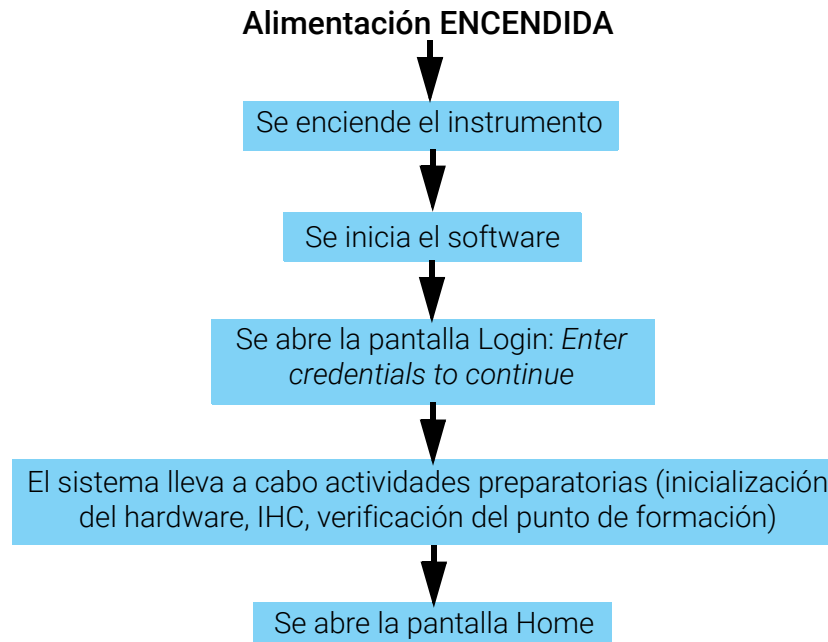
Alimentación ENCENDIDA

Se enciende el instrumento

Se inicia el software

Se abre la pantalla Login: *Enter credentials to continue*

El sistema lleva a cabo actividades preparatorias (inicialización del hardware, IHC, verificación del punto de formación)

Se abre la pantalla Home